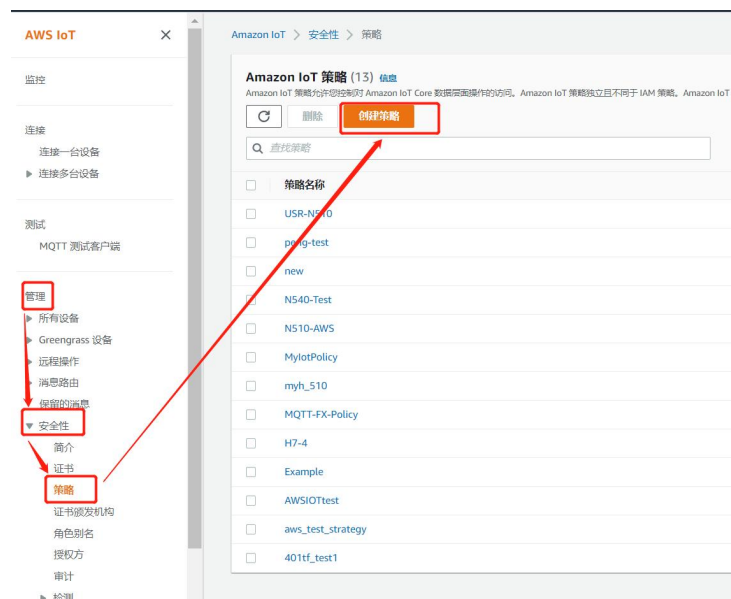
AWS IoT

监控

连接
连接一台设备
▶ 连接多台设备

测试
MQTT 测试客户端

管理
▶ 所有设备
▶ Greengrass 设备
▶ 远程操作
▶ 消息路由
保留的消息
▼ 安全性
简介
证书
策略
证书颁发机构
角色别名
授权方
审计
▶ 检测

Amazon IoT > 安全性 > 策略

Amazon IoT 策略 (13) 信息
Amazon IoT 策略允许您控制对 Amazon IoT Core 数据层面操作的访问。Amazon IoT 策略独立且不同于 IAM 策略。Amazon IoT

删除
创建策略

查找策略

| 策略名称 |
|---|
| USR-N510 |
| pong-test |
| new |
| N540-Test |
| N510-AWS |
| MyIotPolicy |
| myh_510 |
| MQTT-FX-Policy |
| H7-4 |
| Example |
| AWSIOTtest |
| aws_test_strategy |
| 401tf_test1 |